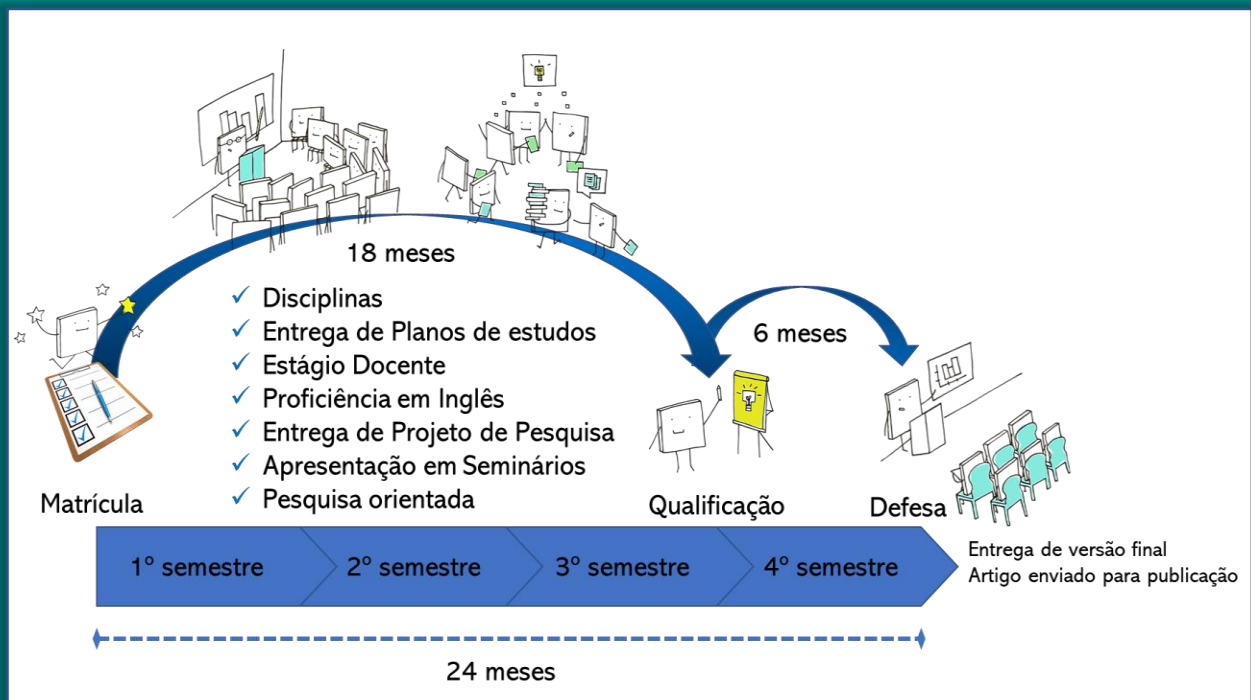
18 meses

✓ Disciplinas
✓ Entrega de Planos de estudos
✓ Estágio Docente
✓ Proficiência em Inglês
✓ Entrega de Projeto de Pesquisa
✓ Apresentação em Seminários
✓ Pesquisa orientada

6 meses

Matrícula

Qualificação

Defesa

1º semestre | 2º semestre | 3º semestre | 4º semestre

Entrega de versão final
Artigo enviado para publicação

24 meses